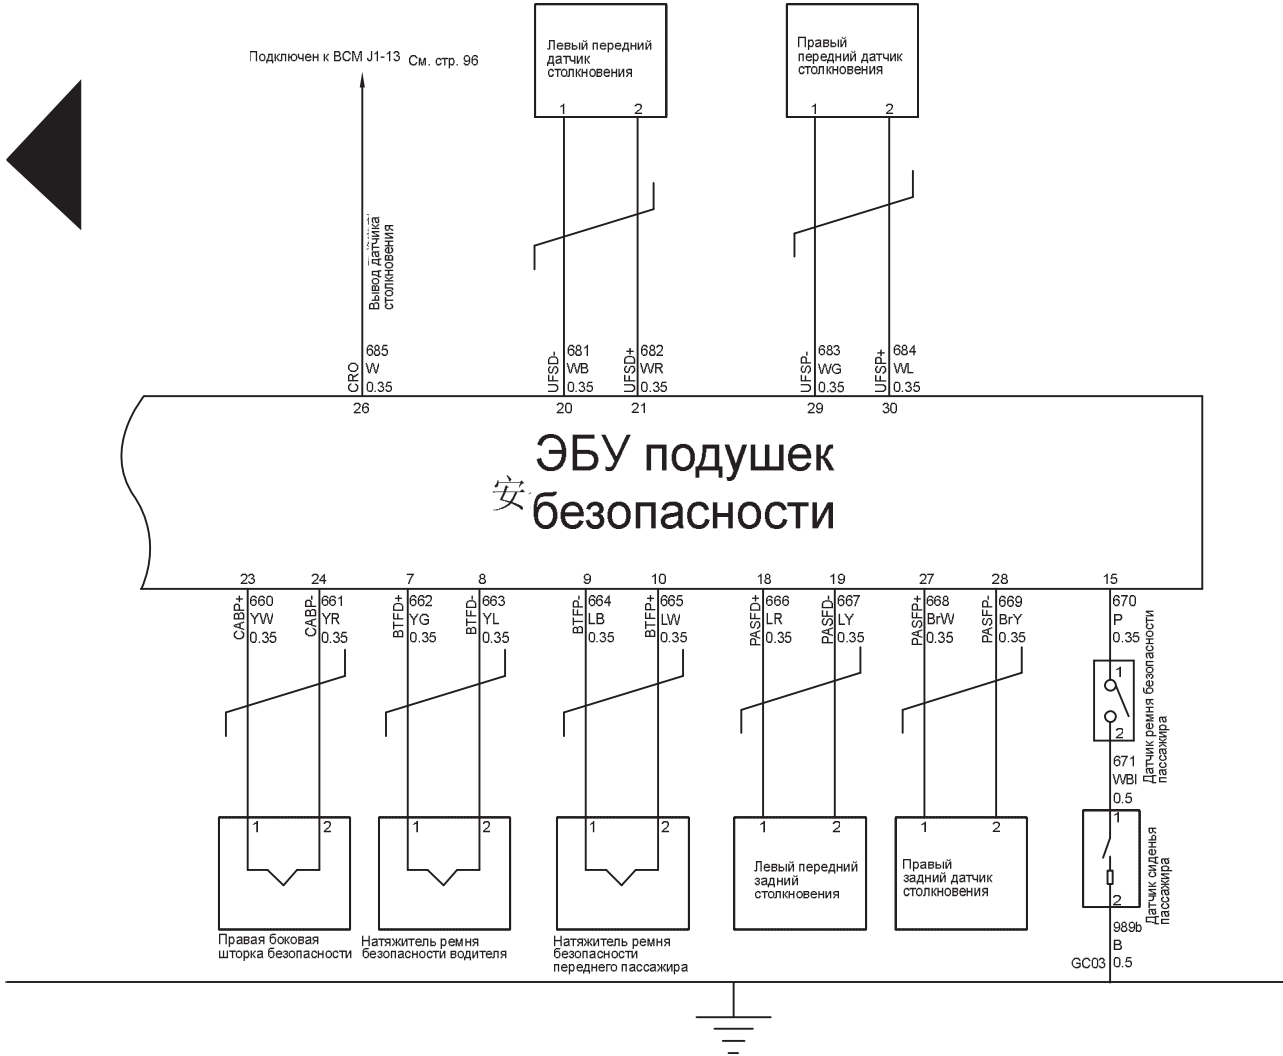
Подключен к BCM J1-13 См. стр. 96

Левый передний датчик столкновения
1 2

Правый передний датчик столкновения
1 2

Вывод датчика столкновения

CRO 685 W 0.35
UFSD- 681 WB 0.35
UFSD+ 682 WR 0.35
UFSP- 683 WG 0.35
UFSP+ 684 WL 0.35

26 20 21 29 30

ЭБУ подушек
安 безопасности

23 24 7 8 9 10 18 19 27 28 15

CABP+ 660 YW 0.35
CABP- 661 YR 0.35
BTFD+ 662 YG 0.35
BTFD- 663 YL 0.35
BTFP- 664 LB 0.35
BTFP+ 665 LW 0.35
PASFD+ 666 LR 0.35
PASFD- 667 LY 0.35
PASFP+ 668 BrW 0.35
PASFP- 669 BrY 0.35
670 P 0.35

1
2
Датчик ремня безопасности пассажира

671 WBl 0.5

1
2
Датчик сиденья пассажира

989b B 0.5
GC03

1 2
Правая боковая шторка безопасности

1 2
Натяжитель ремня безопасности водителя

1 2
Натяжитель ремня безопасности переднего пассажира

1 2
Левый передний задний столкновения

1 2
Правый задний датчик столкновения